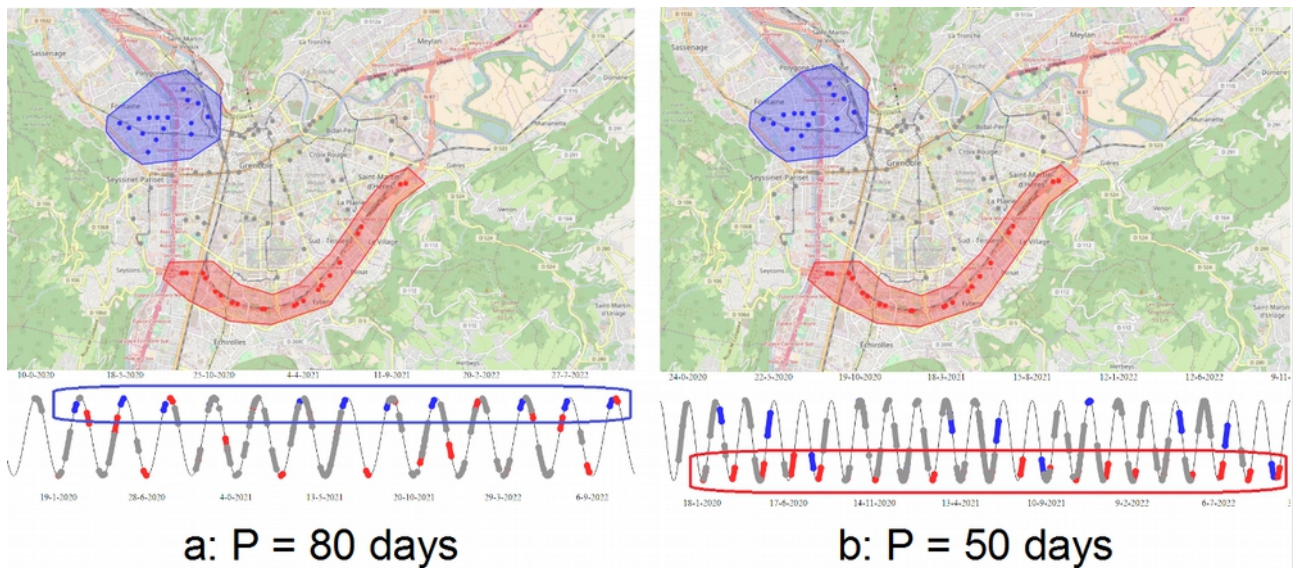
Sassenage
Saint-Martin-le-Vinoux
La Tronche
Meylan
Domène
Polygone
Fontaine
Bidal-Per
Grenoble
Croix Rouge
Gières
Seyssinet-Pariset
Saint-Martin-d'Hères
Venon
La Plaine
Sud - Teisseire
Le Village
Seyssins
Eybens
Poisat
Saint-Martin-d'Uriage
Échirolles
Herbeys

10-0-2020
18-3-2020
25-10-2020
4-4-2021
11-9-2021
20-2-2022
27-7-2022
19-1-2020
28-6-2020
4-0-2021
13-5-2021
20-10-2021
29-3-2022
6-9-2022

a: P = 80 days

Sassenage
Saint-Martin-le-Vinoux
La Tronche
Meylan
Domène
Polygone
Fontaine
Bidal-Per
Grenoble
Croix Rouge
Gières
Seyssinet-Pariset
Saint-Martin-d'Hères
Venon
La Plaine
Sud - Teisseire
Le Village
Seyssins
Eybens
Saint-Martin-d'Uriage
Échirolles
Herbeys

24-0-2020
22-3-2020
19-10-2020
18-3-2021
15-8-2021
12-1-2022
12-6-2022
9-11-
18-1-2020
17-6-2020
14-11-2020
13-4-2021
10-9-2021
9-2-2022
6-7-2022

b: P = 50 days